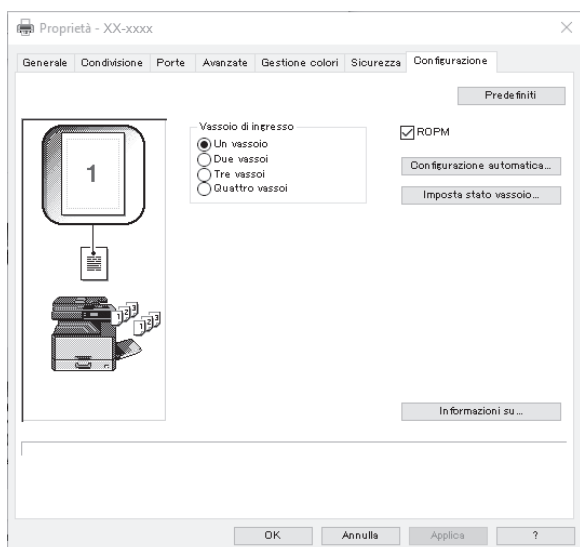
Proprietà - XX-xxxx

Generale | Condivisione | Porte | Avanzate | Gestione colori | Sicurezza | Configurazione

Predefiniti

1

Vassoio di ingresso
Un vassoio
Due vassoi
Tre vassoi
Quattro vassoi

ROPM

Configurazione automatica...

Imposta stato vassoio...

Informazioni su...

OK | Annulla | Applica | ?